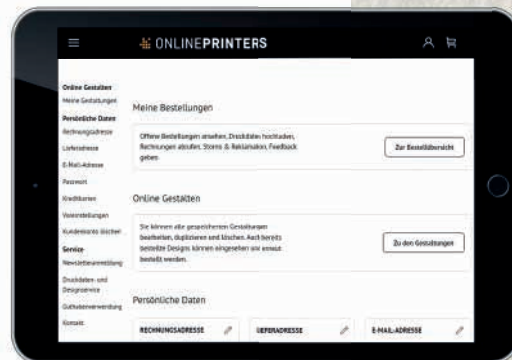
ONLINEPRINTERS

Online Gestalten
Meine Gestaltungen
Persönliche Daten
Rechnungsadresse
Lieferadresse
E-Mail-Adresse
Passwort
Kreditkarten
Voreinstellungen
Kundenkonto löschen
Service
Newsletteranmeldung
Druckdaten- und Designservice
Guthabenverwendung
Kontakt

Meine Bestellungen

Offene Bestellungen ansehen, Druckdaten hochladen, Rechnungen abrufen, Storno & Reklamation, Feedback geben

Zur Bestellübersicht

Online Gestalten

Sie können alle gespeicherten Gestaltungen bearbeiten, duplizieren und löschen. Auch bereits bestellte Designs können eingesehen und erneut bestellt werden.

Zu den Gestaltungen

Persönliche Daten

RECHNUNGSADRESSE
LIEFERADRESSE
E-MAIL-ADRESSE